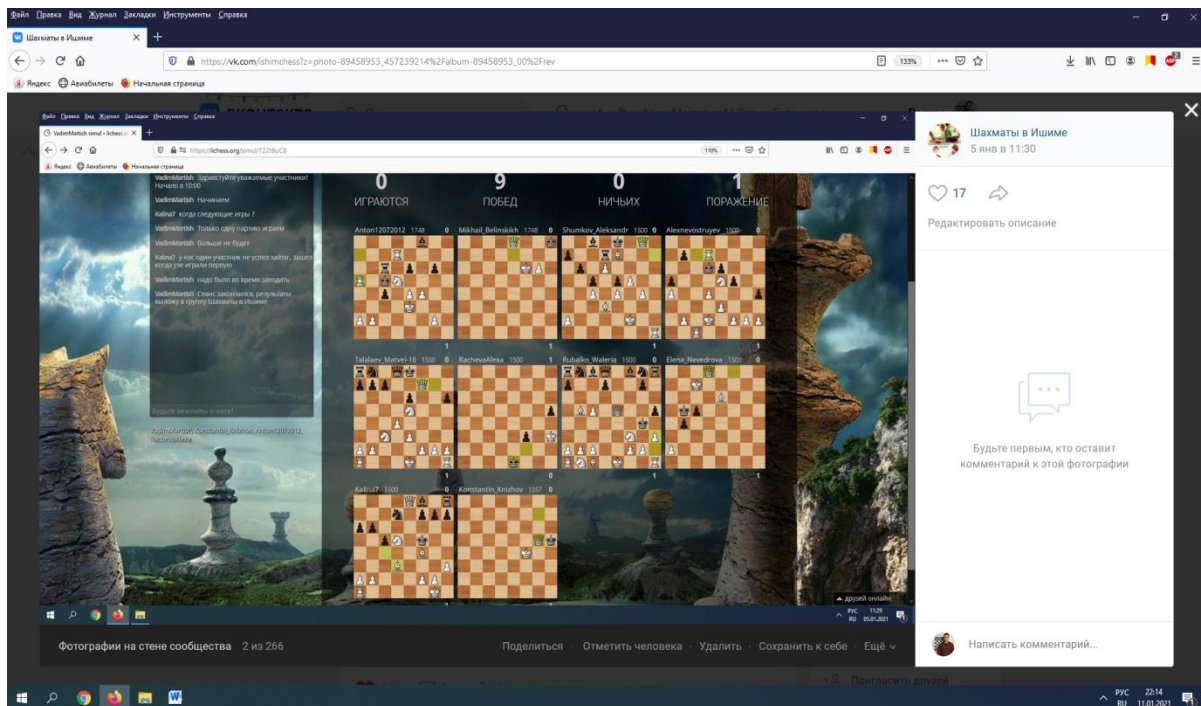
Файл Правка Вид Журнал Закладки Инструменты Справка

Шахматы в Ишиме

https://vk.com/ishimchess?z=photo-89458953_457239214%2Falbum-89458953_00%2Frev

133%

Яндекс Авиабилеты Начальная страница

Файл Правка Вид Журнал Закладки Инструменты Справка

VadimMartish simul • lichess

https://lichess.org/simul/

110%

Яндекс Авиабилеты Начальная страница

VadimMartish Здравствуйте уважаемые участники! Начало в 10:00

VadimMartish Начинаем

Kalina7 когда следующие игры ?

VadimMartish Только одну партию играем

VadimMartish больше не будет

Kalina7 у нас один участник не успел зайти , зашел когда уже играли первую

VadimMartish надо было во время заходить

VadimMartish Сеанс закончился, результаты выложу в группу Шахматы в Ишиме

Будьте вежливы в чате!

VadimMartish, Konstantin_Knizhov, Anton12072012, RachevaAlexa

0 ИГРАЮТСЯ

9 ПОБЕД

0 НИЧЬИХ

1 ПОРАЖЕНИЕ

Anton12072012 1748 0

Mikhail_Belinskikh 1748 0

Shumkov_Aleksandr 1500 0

Alexnevostruyev 1500 0

1

1

1

1

Talalaev_Matvei-10 1500 0

RachevaAlexa 1500 1

Rubalko_Waleria 1500 0

Elena_Nevedrova 1500 0

1

0

1

1

Kalina7 1500 0

Konstantin_Knizhov 1257 0

друзей онлайн

РУС RU 11:29 05.01.2021

Шахматы в Ишиме

5 янв в 11:30

17

Редактировать описание

Будьте первым, кто оставит комментарий к этой фотографии

Фотографии на стене сообщества 2 из 266

Поделиться · Отметить человека · Удалить · Сохранить к себе · Ещё

Написать комментарий...

Пригласить друзей

РУС RU 22:14 11.01.2021